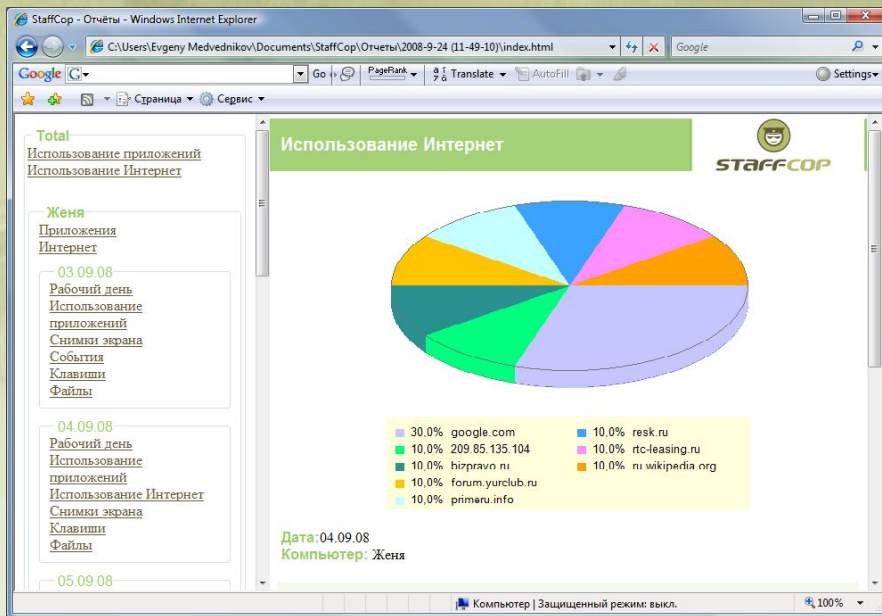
StaffCop - Отчёты - Windows Internet Explorer

C:\Users\Evgeny Medvednikov\Documents\StaffCop\Отчеты\2008-9-24 (11-49-10)\index.html

Google

Google Go PageRank Translate AutoFill Settings

Страница Сервис

Total
Использование приложений
Использование Интернет

Женя
Приложения
Интернет

03.09.08
Рабочий день
Использование приложений
Снимки экрана
События
Клавиши
Файлы

04.09.08
Рабочий день
Использование приложений
Использование Интернет
Снимки экрана
Клавиши
Файлы

05.09.08

Использование Интернет

STAFFCOP

30.0% google.com
10.0% 209.85.135.104
10.0% bizpravo.ru
10.0% forum.yurclub.ru
10.0% primeru.info
10.0% resk.ru
10.0% rtc-leasing.ru
10.0% ru.wikipedia.org

Дата: 04.09.08
Компьютер: Женя

Компьютер | Защищенный режим: выкл.
100%